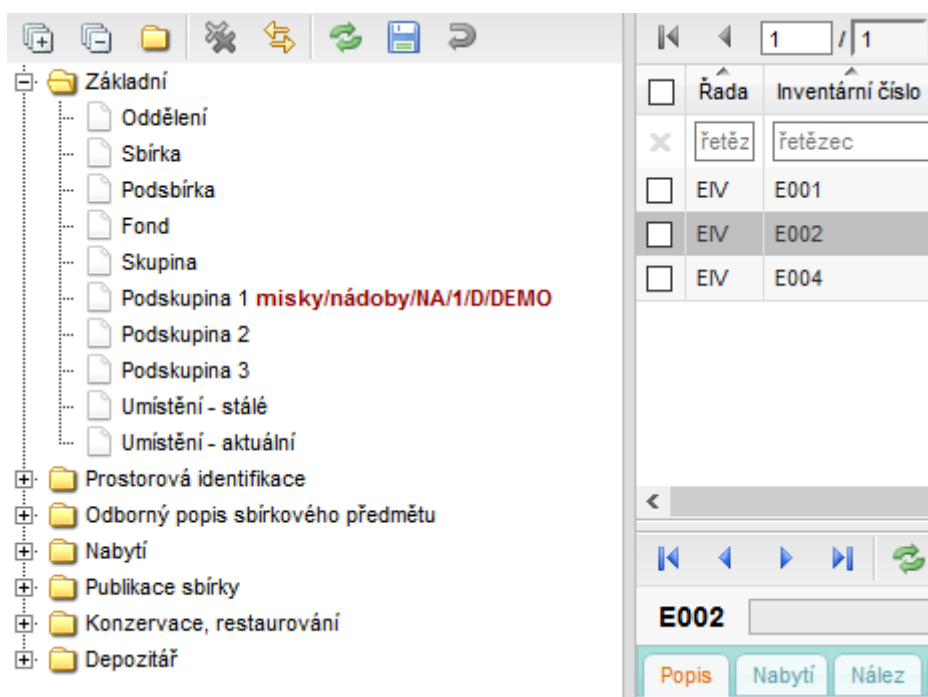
Základní

Oddělení

Sbírka

Podsbírka

Fond

Skupina

Podskupina 1 misky/nádoby/NA/1/D/DEMO

Podskupina 2

Podskupina 3

Umístění - stálé

Umístění - aktuální

Prostorová identifikace

Odborný popis sbírkového předmětu

Nabytí

Publikace sbírky

Konzervace, restaurování

Depozitář

1 / 1

| | Řada | Inventární číslo |
|---|---|---|
| | řetěz | řetězec |
| | EIV | E001 |
| | EIV | E002 |
| | EIV | E004 |

E002

Popis | Nabytí | Nález